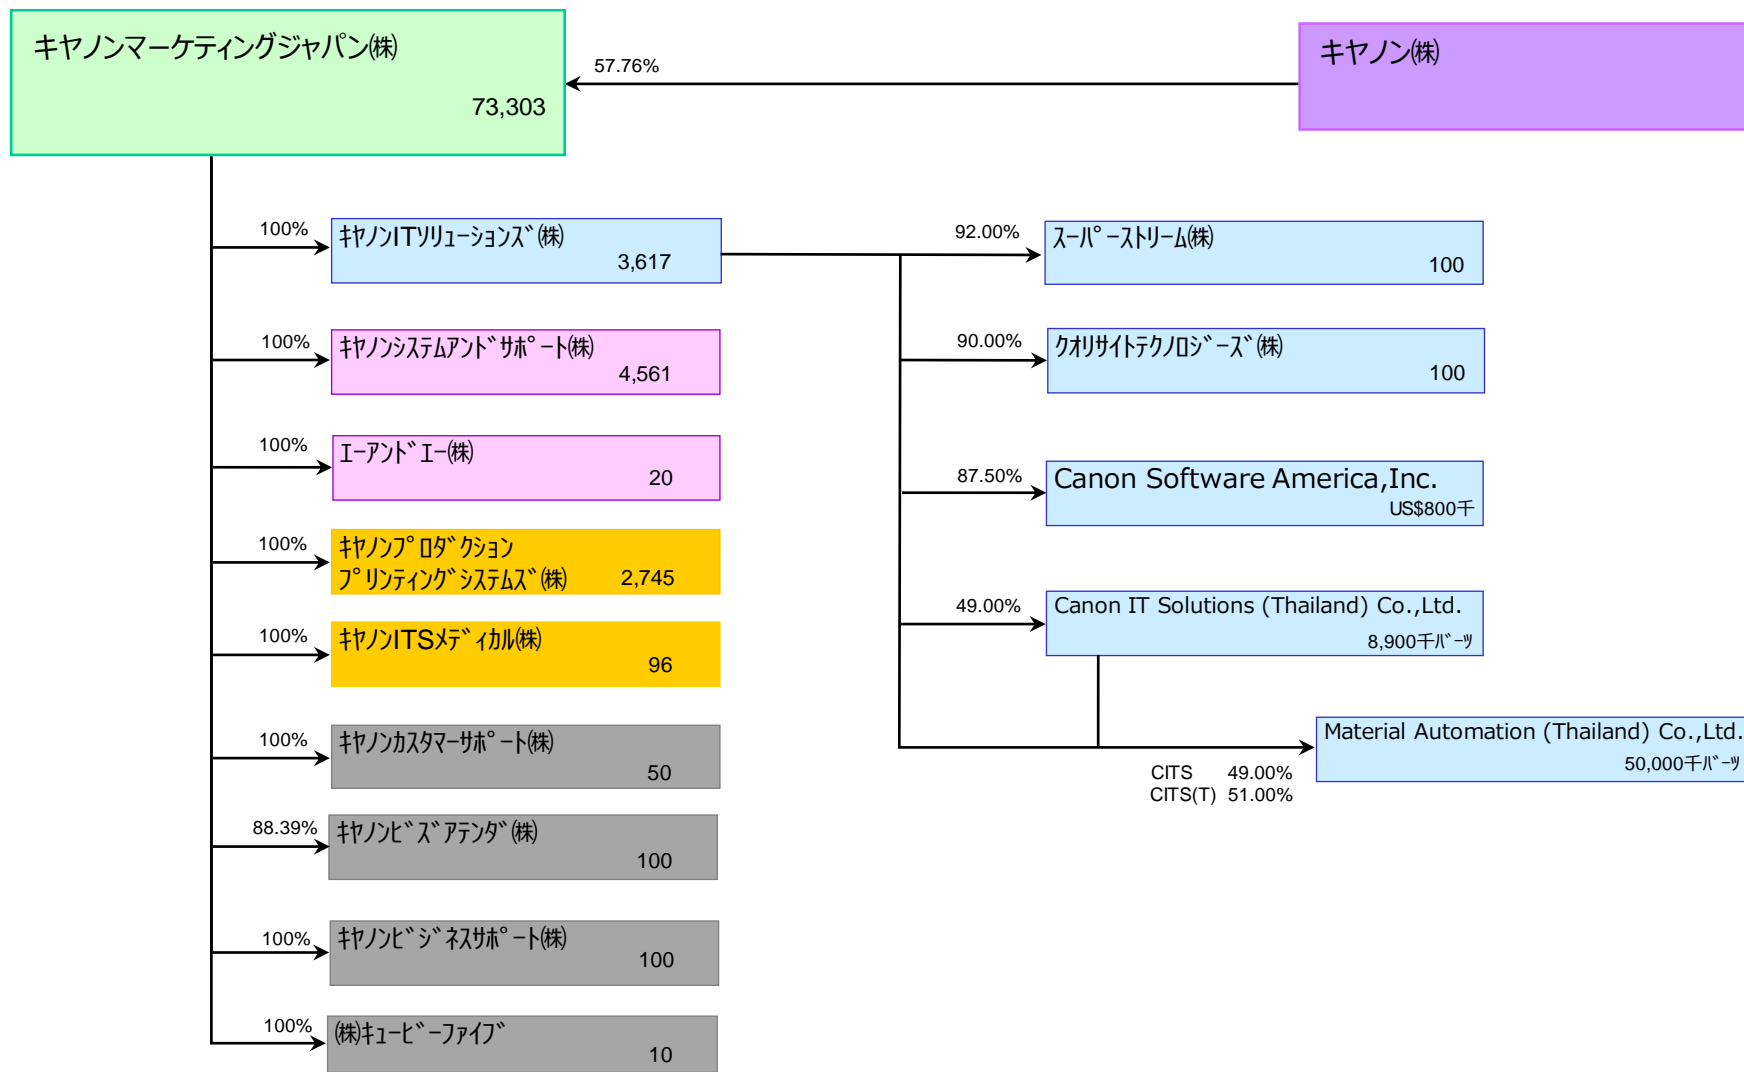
キヤノンマーケティングジャパン㈱
73,303

57.76%

キヤノン㈱

100%
ｷﾔﾉﾝITｿﾘｭｰｼｮﾝｽﾞ㈱
3,617

100%
ｷﾔﾉﾝｼｽﾃﾑｱﾝﾄﾞｻﾎﾟｰﾄ㈱
4,561

100%
ｴｰｱﾝﾄﾞｴｰ㈱
20

100%
ｷﾔﾉﾝﾌﾟﾛﾀﾞｸｼｮﾝ ﾌﾟﾘﾝﾃｨﾝｸﾞｼｽﾃﾑｽﾞ㈱
2,745

100%
ｷﾔﾉﾝITSﾒﾃﾞｨｶﾙ㈱
96

100%
ｷﾔﾉﾝｶｽﾀﾏｰｻﾎﾟｰﾄ㈱
50

88.39%
ｷﾔﾉﾝﾋﾞｽﾞｱﾃﾝﾀﾞ㈱
100

100%
ｷﾔﾉﾝﾋﾞｼﾞﾈｽｻﾎﾟｰﾄ㈱
100

100%
㈱ｷｭｰﾋﾞｰﾌｧｲﾌﾞ
10

92.00%
ｽｰﾊﾟｰｽﾄﾘｰﾑ㈱
100

90.00%
ｸｵﾘｻｲﾄﾃｸﾉﾛｼﾞｰｽﾞ㈱
100

87.50%
Canon Software America,Inc.
US$800千

49.00%
Canon IT Solutions (Thailand) Co.,Ltd.
8,900千ﾊﾞｰﾂ

Material Automation (Thailand) Co.,Ltd.
50,000千ﾊﾞｰﾂ

CITS 49.00%
CITS(T) 51.00%